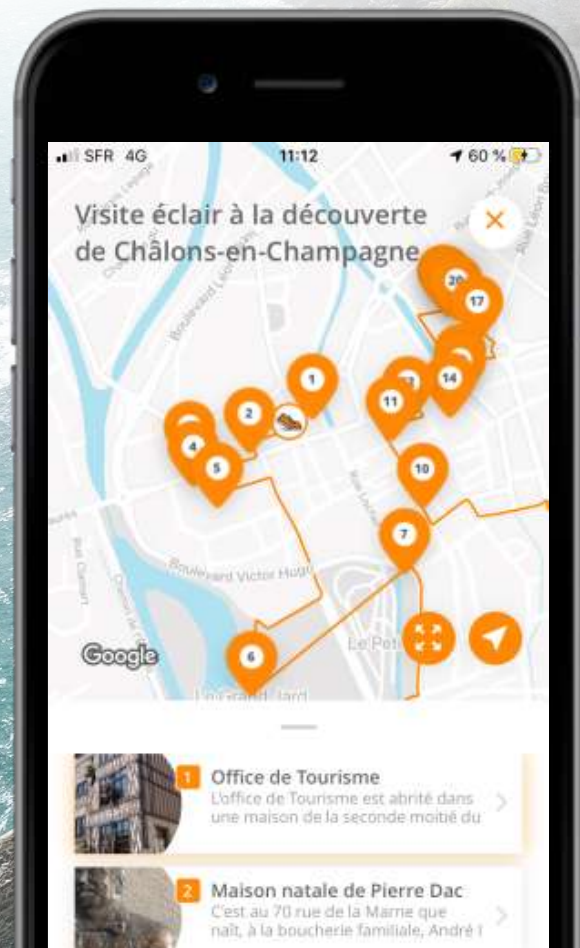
SFR 4G 11:12 60 %

Visite éclair à la découverte de Châlons-en-Champagne

×

20
17
1
2
13
14
11
4
5
10
7
6

Boulevard Victor Hugo

Google

Le Pet

Le Grand Jard

1 Office de Tourisme
L'office de Tourisme est abrité dans une maison de la seconde moitié du

2 Maison natale de Pierre Dac
C'est au 70 rue de la Marne que naît, à la boucherie familiale, André I